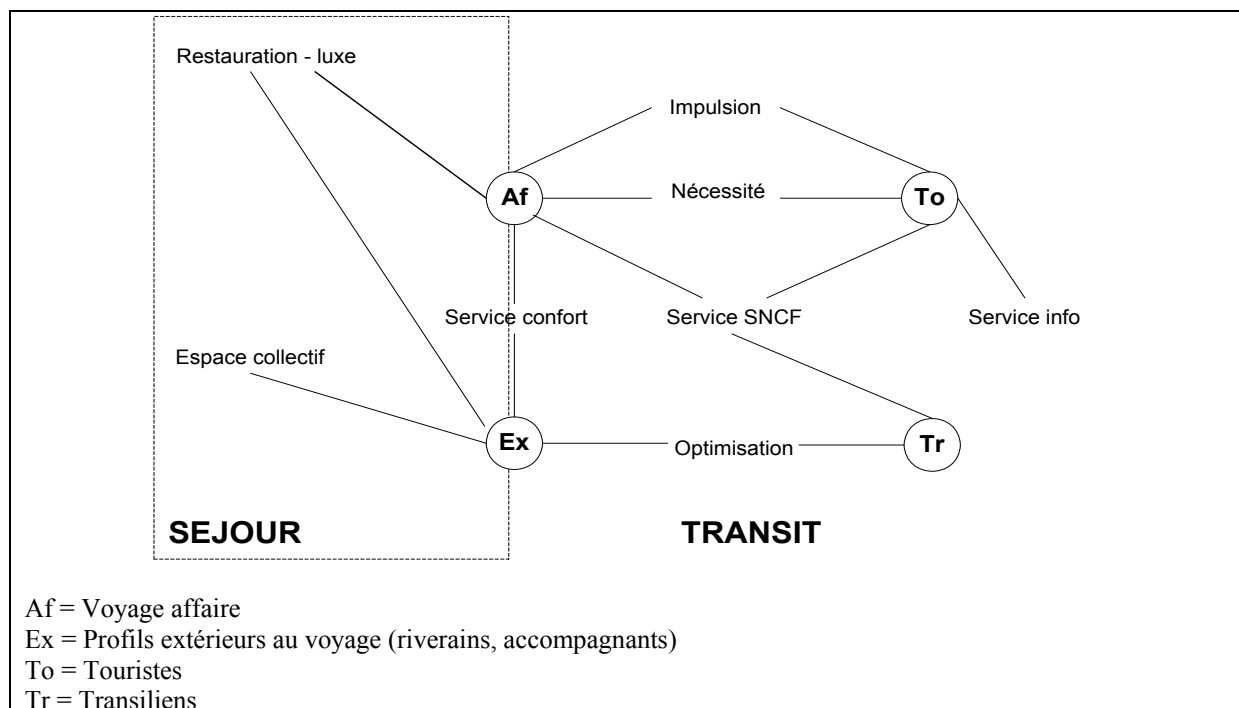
Restauration - luxe

Impulsion

Af

Nécessité

To

Service confort

Service SNCF

Service info

Espace collectif

Ex

Optimisation

Tr

SEJOUR

TRANSIT

Af = Voyage affaire
Ex = Profils extérieurs au voyage (riverains, accompagnants)
To = Touristes
Tr = Transiliens